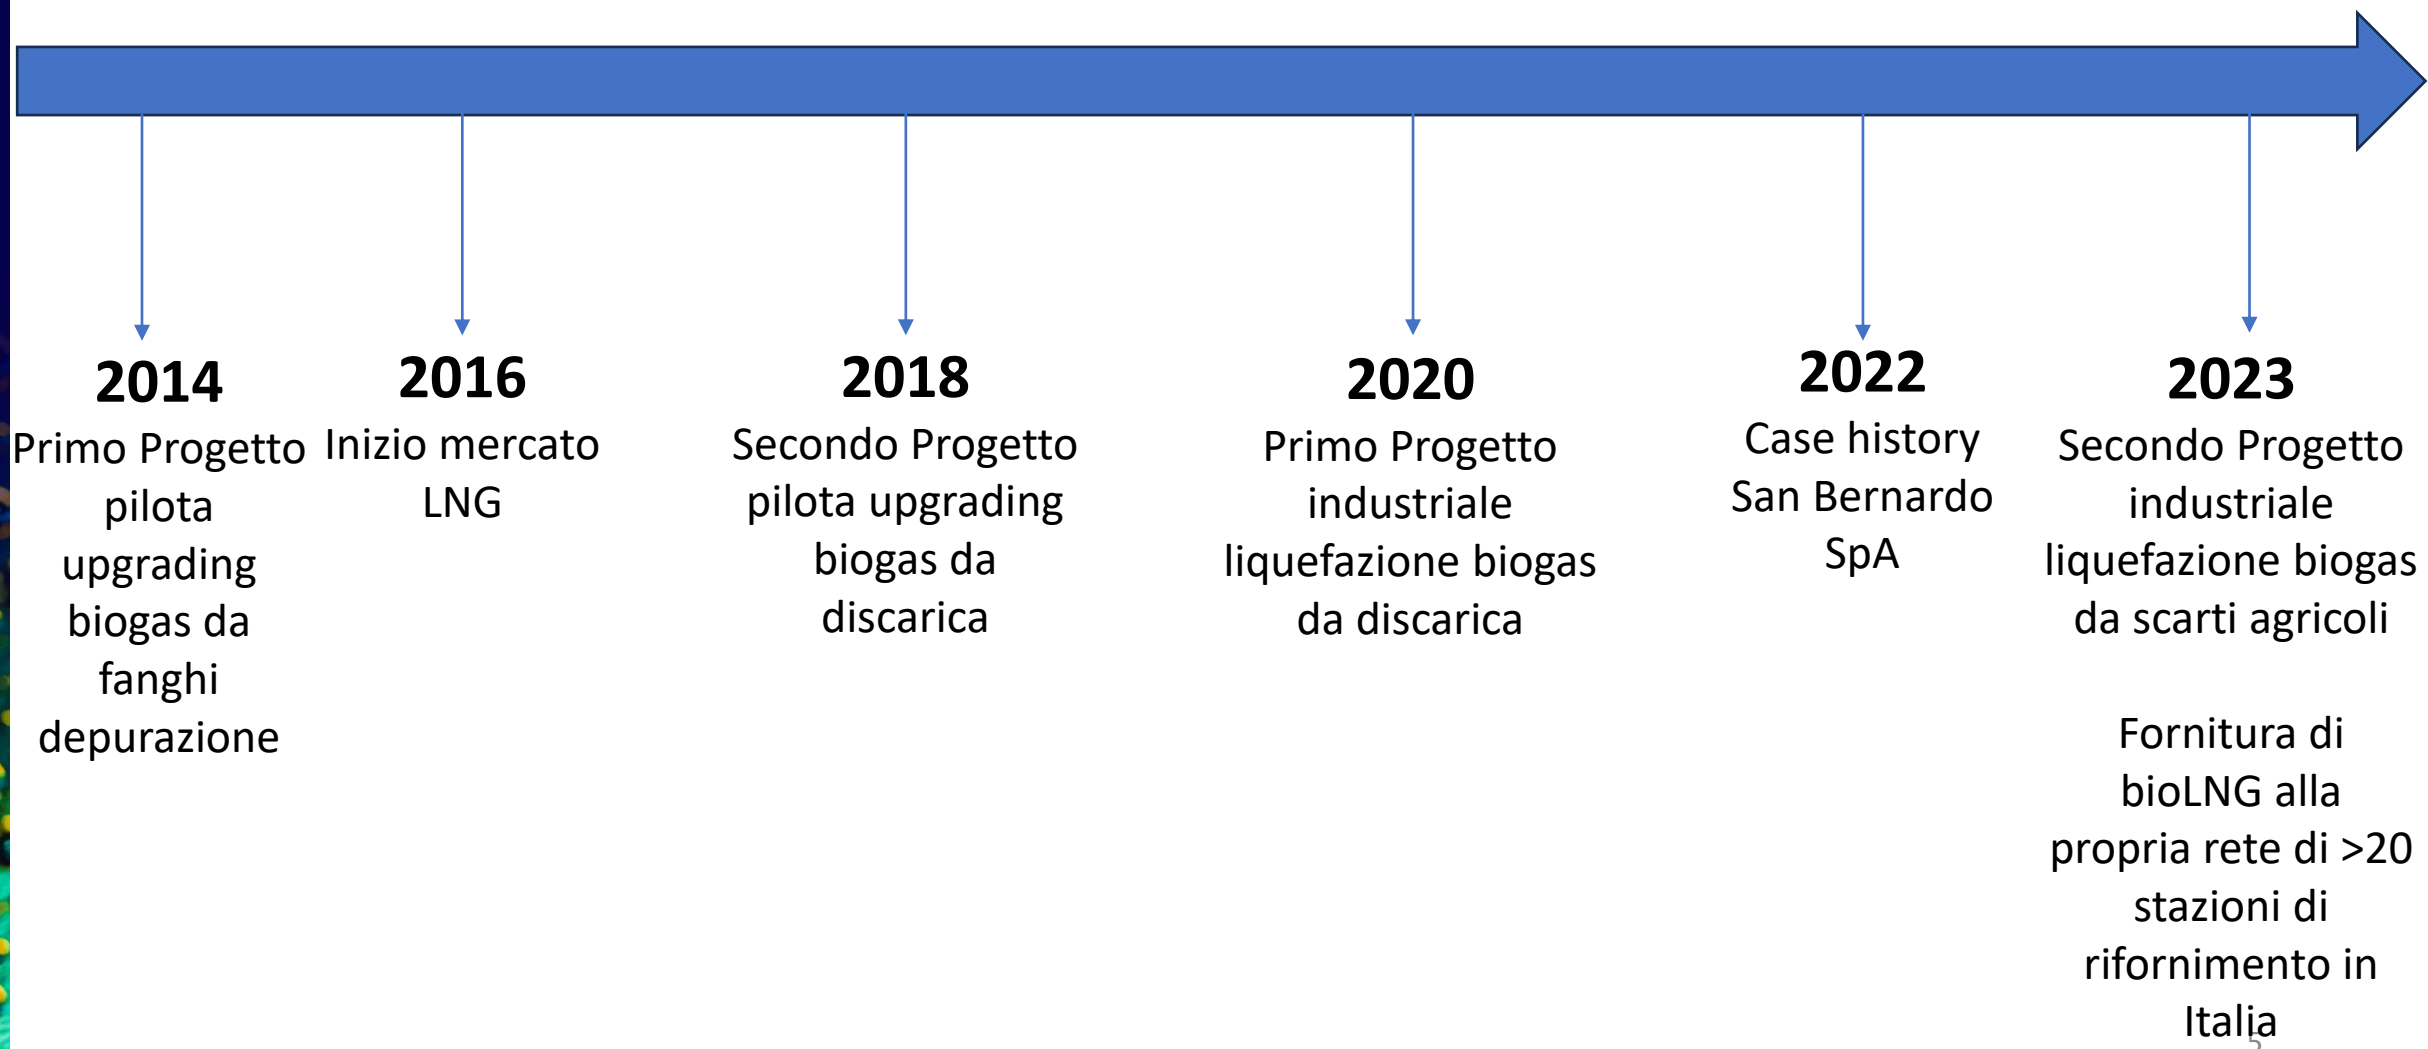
2014
Primo Progetto pilota upgrading biogas da fanghi depurazione

2016
Inizio mercato LNG

2018
Secondo Progetto pilota upgrading biogas da discarica

2020
Primo Progetto industriale liquefazione biogas da discarica

2022
Case history San Bernardo SpA

2023
Secondo Progetto industriale liquefazione biogas da scarti agricoli

Fornitura di bioLNG alla propria rete di >20 stazioni di rifornimento in Italia